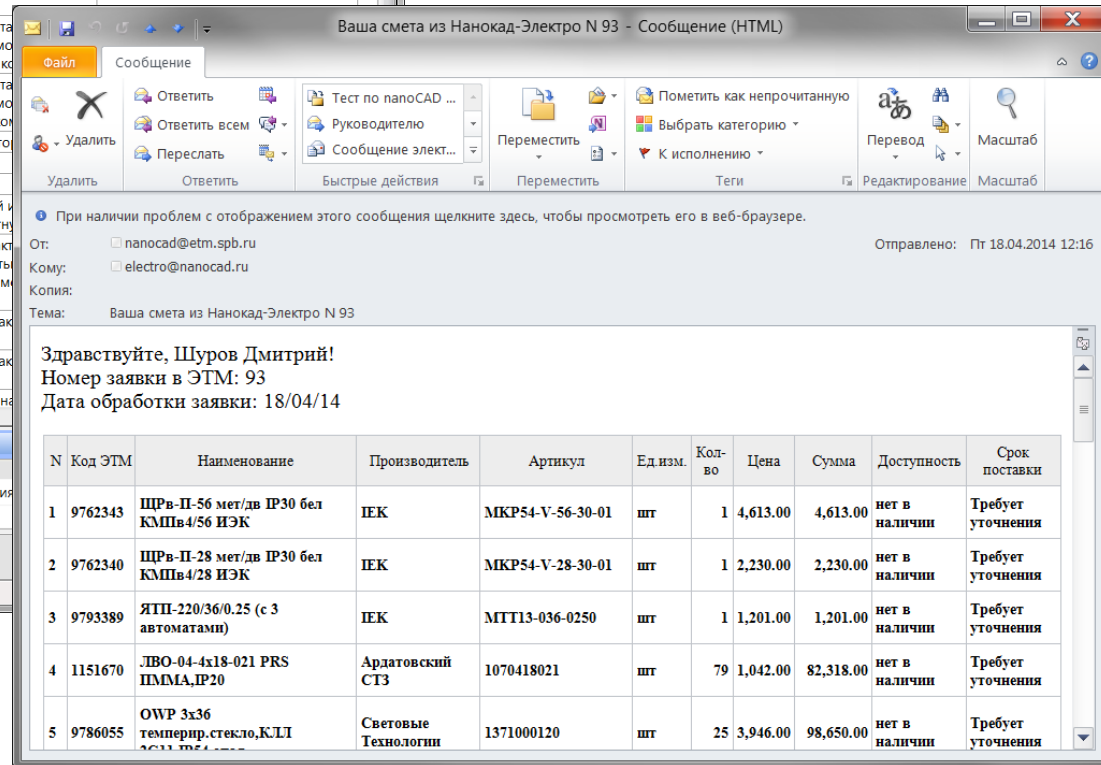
Ваша смета из Нанокад-Электро N 93 - Сообщение (HTML)

Файл | Сообщение

Удалить | Ответить | Ответить всем | Переслать | Тест по nanoCAD ... | Руководителю | Сообщение элект... | Переместить | Пометить как непрочитанную | Выбрать категорию | К исполнению | Перевод | Масштаб

Удалить | Ответить | Быстрые действия | Переместить | Теги | Редактирование | Масштаб

При наличии проблем с отображением этого сообщения щелкните здесь, чтобы просмотреть его в веб-браузере.

От: nanocad@etm.spb.ru
Отправлено: Пт 18.04.2014 12:16
Кому: electro@nanocad.ru
Копия:
Тема: Ваша смета из Нанокад-Электро N 93

Здравствуйте, Шуров Дмитрий!
Номер заявки в ЭТМ: 93
Дата обработки заявки: 18/04/14

| N | Код ЭТМ | Наименование | Производитель | Артикул | Ед.изм. | Кол-во | Цена | Сумма | Доступность | Срок поставки |
|---|---|---|---|---|---|---|---|---|---|---|
| 1 | 9762343 | ЩРв-П-56 мет/дв IP30 бел КМПв4/56 ИЭК | IEK | MKP54-V-56-30-01 | шт | 1 | 4,613.00 | 4,613.00 | нет в наличии | Требует уточнения |
| 2 | 9762340 | ЩРв-П-28 мет/дв IP30 бел КМПв4/28 ИЭК | IEK | MKP54-V-28-30-01 | шт | 1 | 2,230.00 | 2,230.00 | нет в наличии | Требует уточнения |
| 3 | 9793389 | ЯТП-220/36/0.25 (с 3 автоматами) | IEK | MTT13-036-0250 | шт | 1 | 1,201.00 | 1,201.00 | нет в наличии | Требует уточнения |
| 4 | 1151670 | ЛВО-04-4х18-021 PRS ПММА,IP20 | Ардатовский СТЗ | 1070418021 | шт | 79 | 1,042.00 | 82,318.00 | нет в наличии | Требует уточнения |
| 5 | 9786055 | OWP 3х36 темперир.стекло,КЛЛ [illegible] | Световые Технологии | 1371000120 | шт | 25 | 3,946.00 | 98,650.00 | нет в наличии | Требует уточнения |